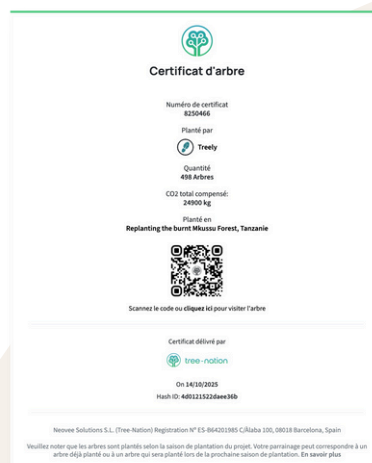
Certificat d'arbre

Numéro de certificat
8250466

Planté par
Treely

Quantité
498 Arbres

CO2 total compensé:
24900 kg

Planté en
Replanting the burnt Mkussu Forest, Tanzanie

Scannez le code ou cliquez ici pour visiter l'arbre

Certificat délivré par
tree-nation

On 14/10/2025
Hash ID: 4d0121522daee36b

Neovee Solutions S.L. (Tree-Nation) Registration N° ES-B64201985 C/Alaba 100, 08018 Barcelona, Spain

Veuillez noter que les arbres sont plantés selon la saison de plantation du projet. Votre parrainage peut correspondre à un arbre déjà planté ou à un arbre qui sera planté lors de la prochaine saison de plantation. En savoir plus